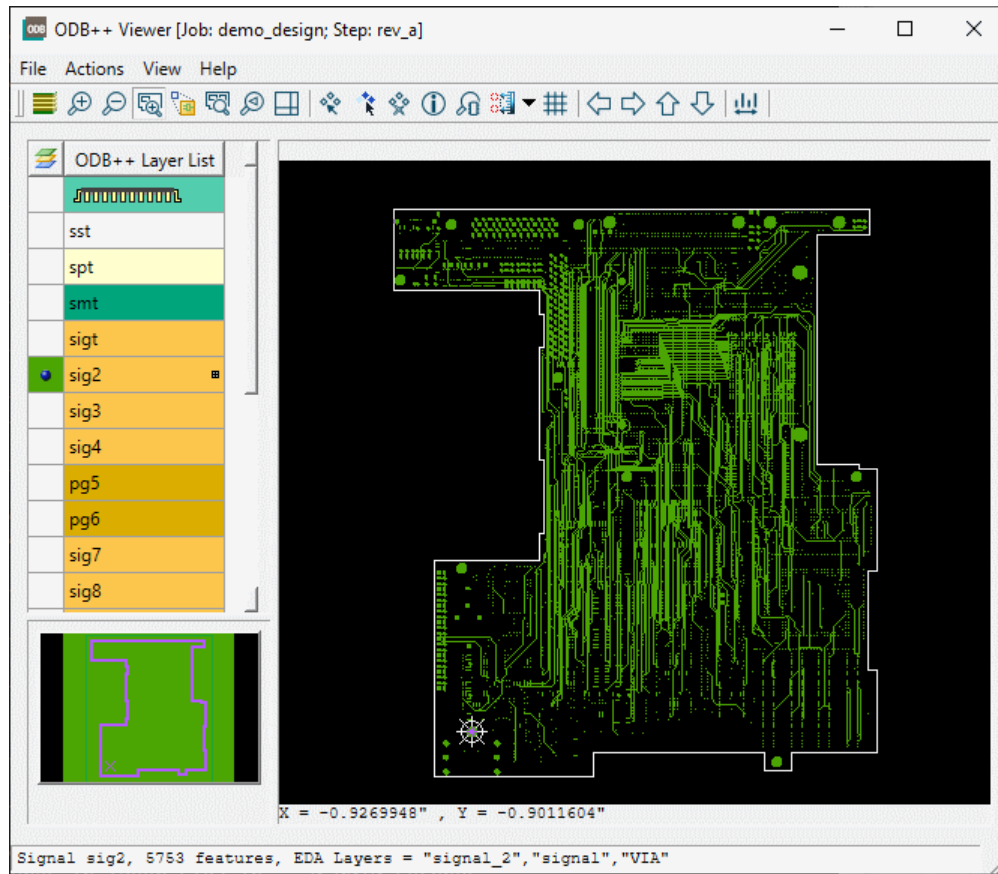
ODB++ Viewer [Job: demo_design; Step: rev_a]

File Actions View Help

ODB++ Layer List

sst
spt
smt
sigt
sig2
sig3
sig4
pg5
pg6
sig7
sig8

X = -0.9269948" , Y = -0.9011604"

Signal sig2, 5753 features, EDA Layers = "signal_2","signal","VIA"